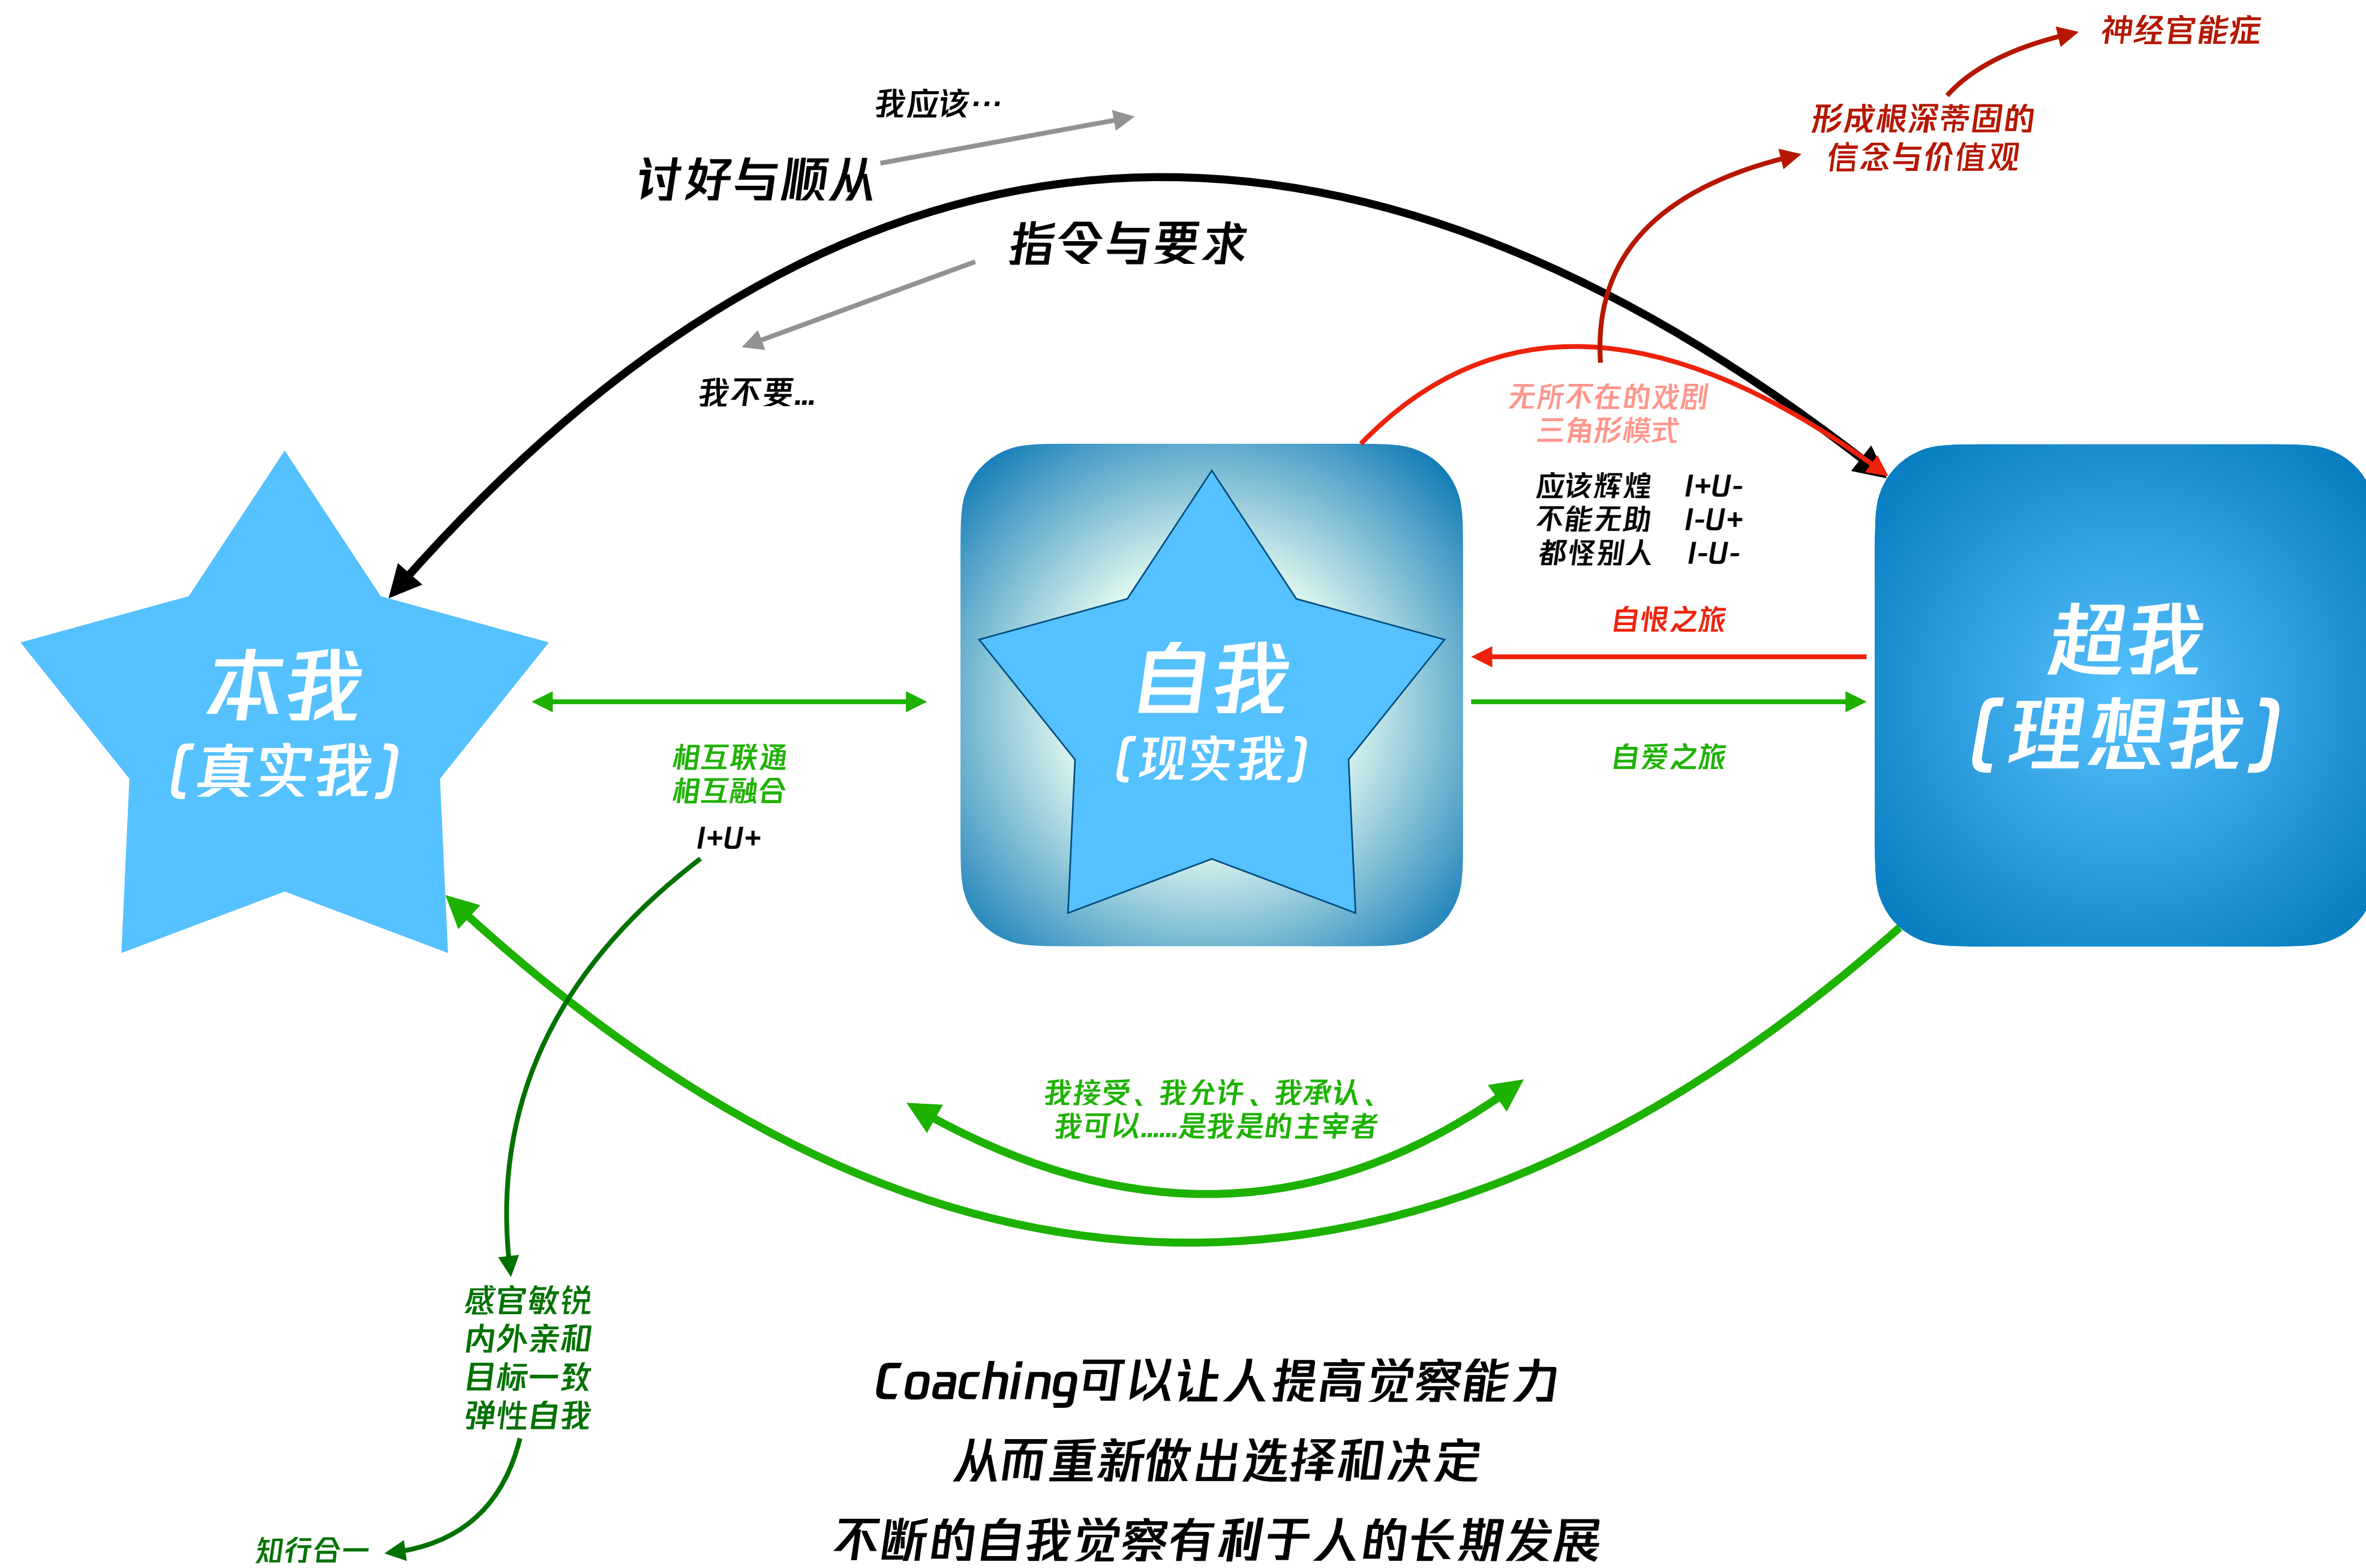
神经官能症

我应该…

讨好与顺从

形成根深蒂固的
信念与价值观

指令与要求

我不要...

无所不在的戏剧
三角形模式

应该辉煌 I+U-
不能无助 I-U+
都怪别人 I-U-

本我
（真实我）

自我
（现实我）

超我
（理想我）

自恨之旅

自爱之旅

相互联通
相互融合

I+U+

我接受、我允许、我承认、
我可以......是我是的主宰者

感官敏锐
内外亲和
目标一致
弹性自我

知行合一

Coaching可以让人提高觉察能力

从而重新做出选择和决定

不断的自我觉察有利于人的长期发展